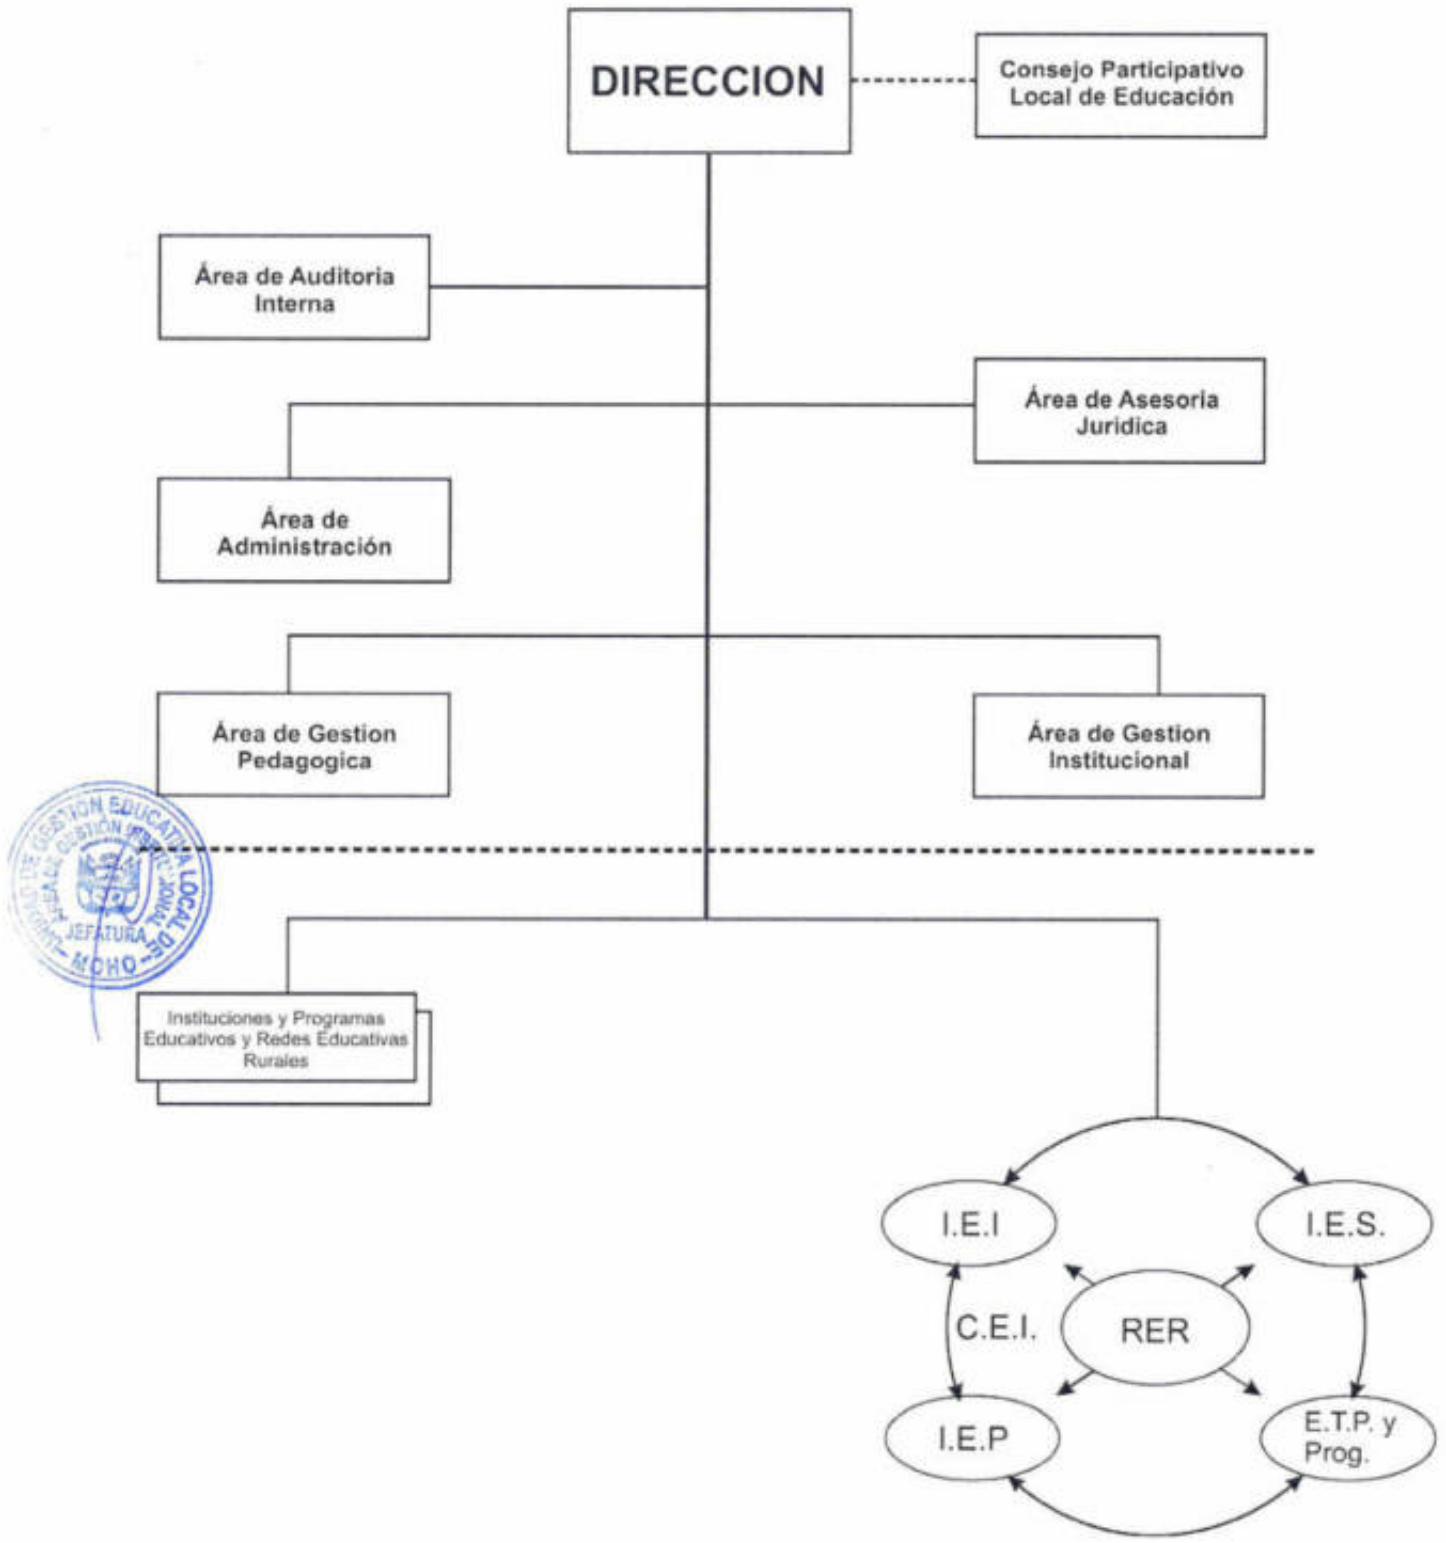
DIRECCION

Consejo Participativo Local de Educación

Área de Auditoria Interna

Área de Asesoria Juridica

Área de Administración

Área de Gestion Pedagogica

Área de Gestion Institucional

UNIDAD DE GESTION EDUCATIVA LOCAL DE MOHO
JEFATURA

Instituciones y Programas Educativos y Redes Educativas Rurales

I.E.I

I.E.S.

C.E.I.

RER

I.E.P

E.T.P. y Prog.